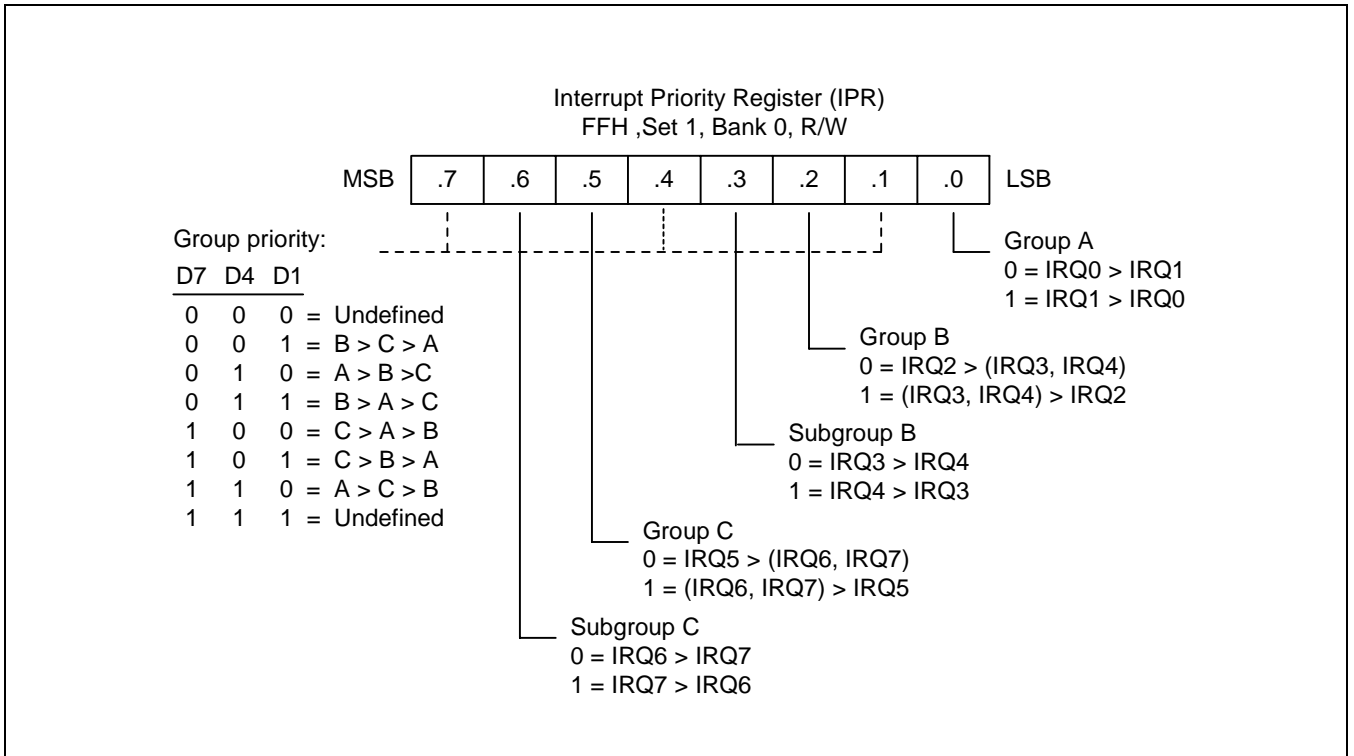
Interrupt Priority Register (IPR)
FFH ,Set 1, Bank 0, R/W

| MSB | .7 | .6 | .5 | .4 | .3 | .2 | .1 | .0 | LSB |
|---|---|---|---|---|---|---|---|---|---|

Group priority:

| D7 | D4 | D1 | |
|---|---|---|---|
| 0 | 0 | 0 | = Undefined |
| 0 | 0 | 1 | = B > C > A |
| 0 | 1 | 0 | = A > B >C |
| 0 | 1 | 1 | = B > A > C |
| 1 | 0 | 0 | = C > A > B |
| 1 | 0 | 1 | = C > B > A |
| 1 | 1 | 0 | = A > C > B |
| 1 | 1 | 1 | = Undefined |

Group A
0 = IRQ0 > IRQ1
1 = IRQ1 > IRQ0

Group B
0 = IRQ2 > (IRQ3, IRQ4)
1 = (IRQ3, IRQ4) > IRQ2

Subgroup B
0 = IRQ3 > IRQ4
1 = IRQ4 > IRQ3

Group C
0 = IRQ5 > (IRQ6, IRQ7)
1 = (IRQ6, IRQ7) > IRQ5

Subgroup C
0 = IRQ6 > IRQ7
1 = IRQ7 > IRQ6